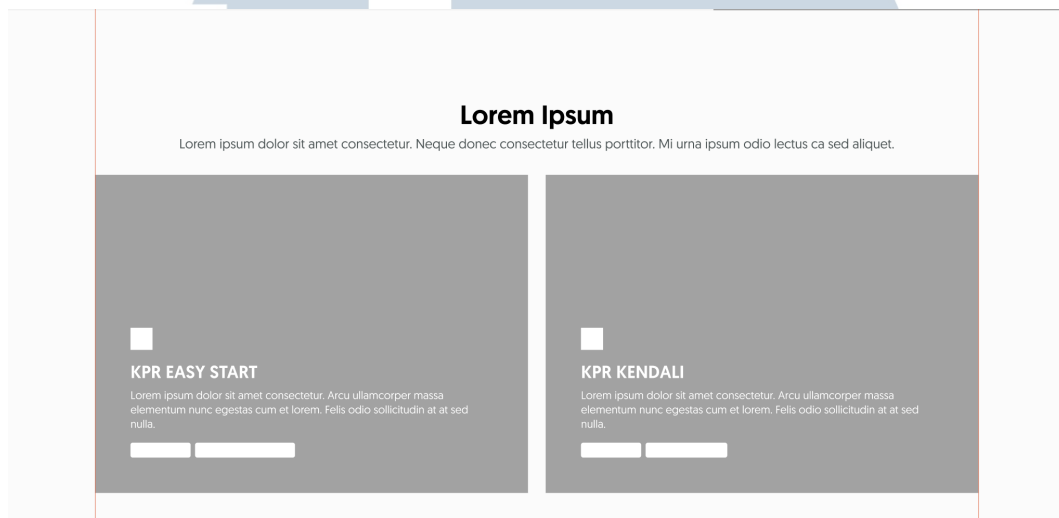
Lorem Ipsum

Lorem ipsum dolor sit amet consectetur. Neque donec consectetur tellus porttitor. Mi urna ipsum odio lectus ca sed aliquet.

KPR EASY START

Lorem ipsum dolor sit amet consectetur. Arcu ullamcorper massa elementum nunc egestas cum et lorem. Felis odio sollicitudin at at sed nulla.

KPR KENDALI

Lorem ipsum dolor sit amet consectetur. Arcu ullamcorper massa elementum nunc egestas cum et lorem. Felis odio sollicitudin at at sed nulla.